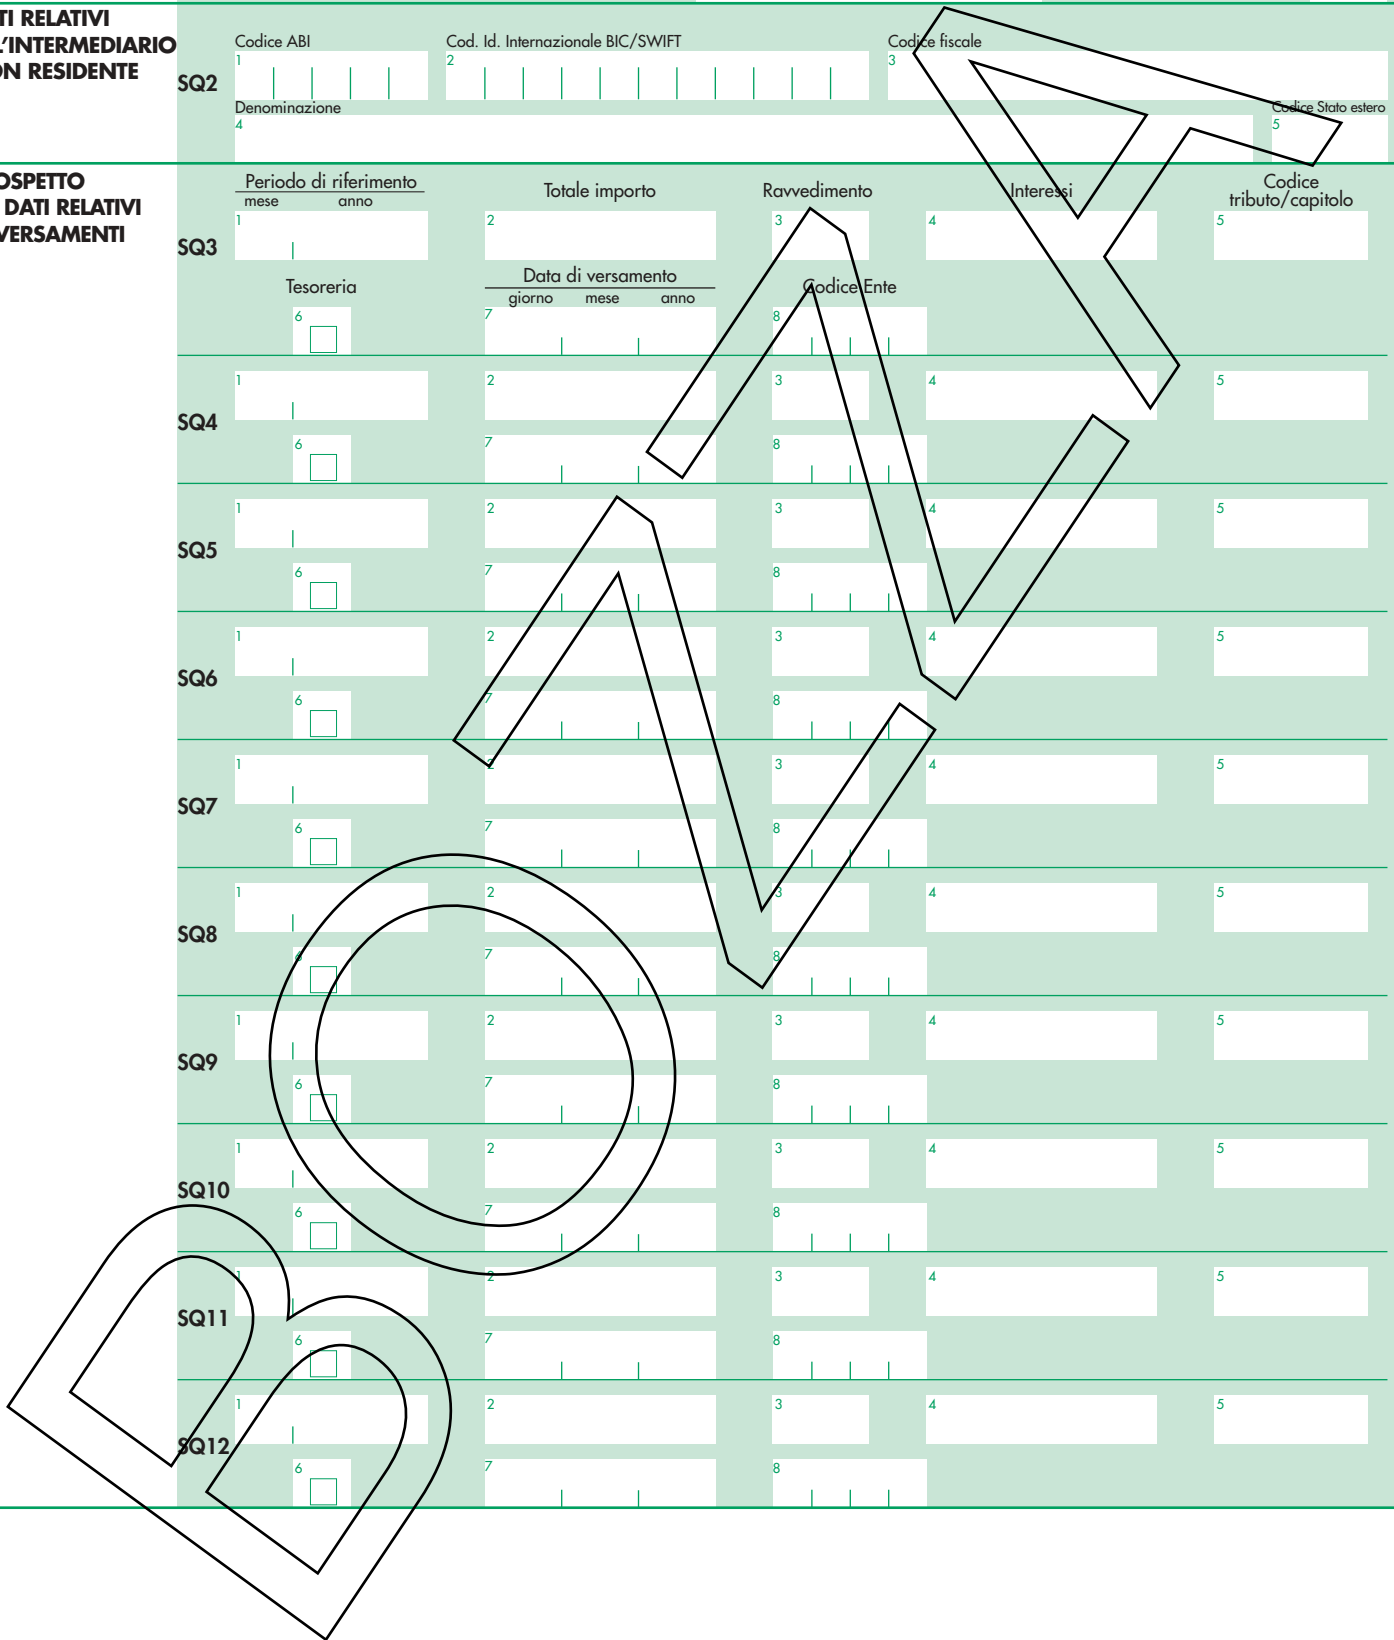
TI RELATIVI
'INTERMEDIARIO
ON RESIDENTE

SQ2

Codice ABI
1

Cod. Id. Internazionale BIC/SWIFT
2

Codice fiscale
3

Denominazione
4

Codice Stato estero
5

OSPETTO
DATI RELATIVI
VERSAMENTI

SQ3

Periodo di riferimento
mese anno
1

Totale importo
2

Ravvedimento
3

Interessi
4

Codice tributo/capitolo
5

Tesoreria
6

Data di versamento
giorno mese anno
7

Codice Ente
8

SQ4
1 2 3 4 5
6 7 8

SQ5
1 2 3 4 5
6 7 8

SQ6
1 2 3 4 5
6 7 8

SQ7
1 2 3 4 5
6 7 8

SQ8
1 2 3 4 5
6 7 8

SQ9
1 2 3 4 5
6 7 8

SQ10
1 2 3 4 5
6 7 8

SQ11
1 2 3 4 5
6 7 8

SQ12
1 2 3 4 5
6 7 8

BOZZA